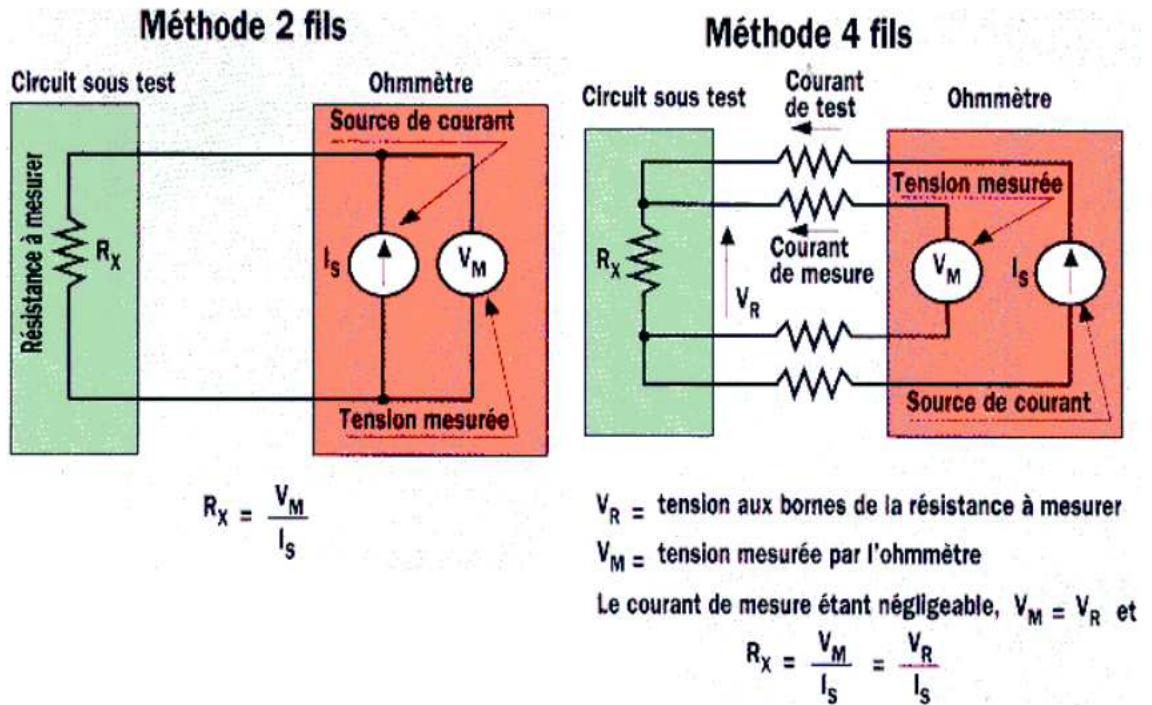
Méthode 2 fils

Circuit sous test

Ohmmètre

Source de courant

Résistance à mesurer

$R_X$

$I_S$

$V_M$

Tension mesurée

$R_X = \frac{V_M}{I_S}$

Méthode 4 fils

Circuit sous test

Courant de test

Ohmmètre

Tension mesurée

Courant de mesure

$R_X$

$V_R$

$V_M$

$I_S$

Source de courant

$V_R$ = tension aux bornes de la résistance à mesurer

$V_M$ = tension mesurée par l'ohmmètre

Le courant de mesure étant négligeable, $V_M = V_R$ et

$R_X = \frac{V_M}{I_S} = \frac{V_R}{I_S}$